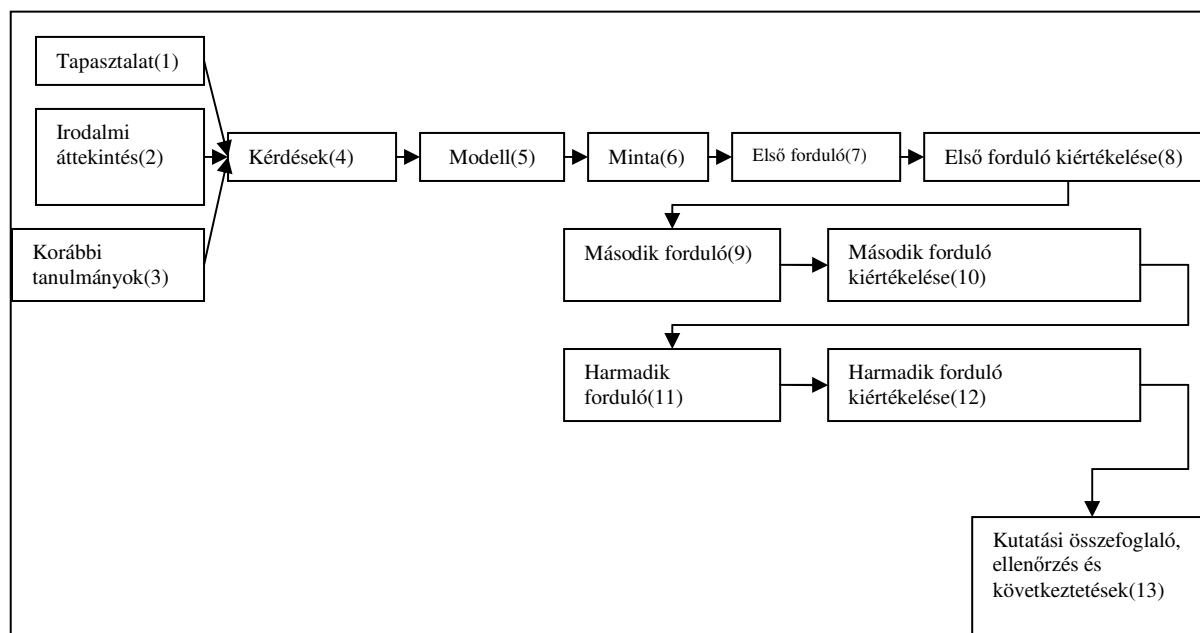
Tapasztalat(1)

Irodalmi áttekintés(2)

Korábbi tanulmányok(3)

Kérdések(4)

Modell(5)

Minta(6)

Első forduló(7)

Első forduló kiértékelése(8)

Második forduló(9)

Második forduló kiértékelése(10)

Harmadik forduló(11)

Harmadik forduló kiértékelése(12)

Kutatási összefoglaló, ellenőrzés és következtetések(13)